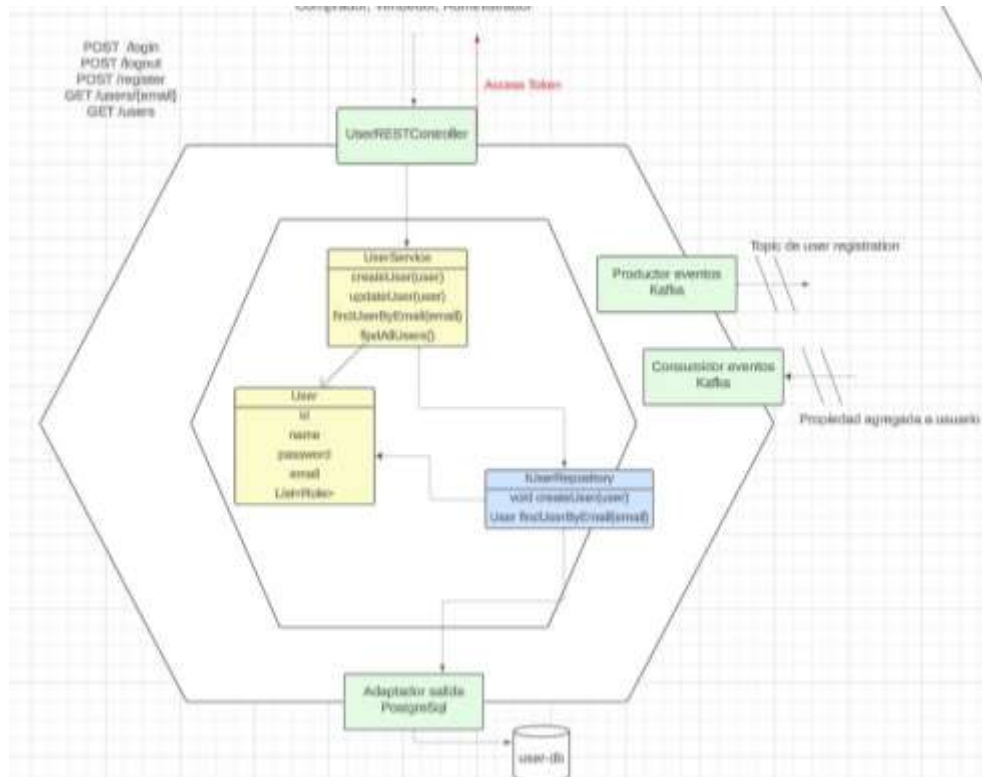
Comprador, Vendedor, Administrador

POST /login
POST /logout
POST /register
GET /users/{email}
GET /users

Access Token

UserRESTController

UserService
createUser(user)
updateUser(user)
findUserByEmail(email)
findAllUsers()

User
id
name
password
email
List<Role>

IUserRepository
void createUser(user)
User findUserByEmail(email)

Productor eventos Kafka

Topic de user registration

Consumidor eventos Kafka

Propiedad agregada a usuario

Adaptador salida PostgreSql

user-db